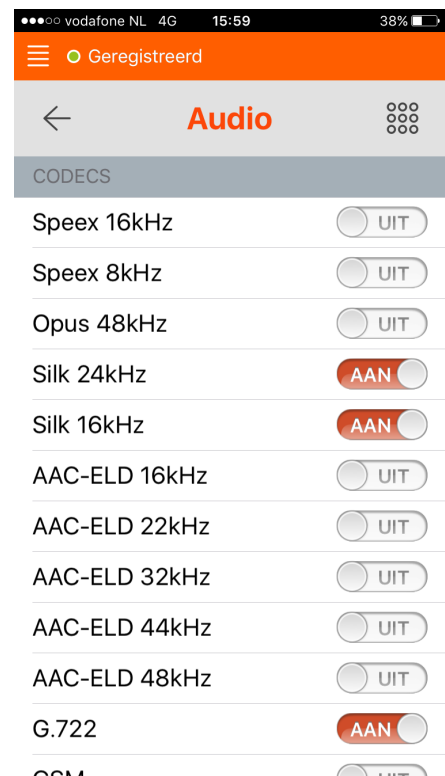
●●●○○ vodafone NL 4G 15:59 38%

Geregistreerd

Audio

CODECS

Speex 16kHz UIT

Speex 8kHz UIT

Opus 48kHz UIT

Silk 24kHz AAN

Silk 16kHz AAN

AAC-ELD 16kHz UIT

AAC-ELD 22kHz UIT

AAC-ELD 32kHz UIT

AAC-ELD 44kHz UIT

AAC-ELD 48kHz UIT

G.722 AAN

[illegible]